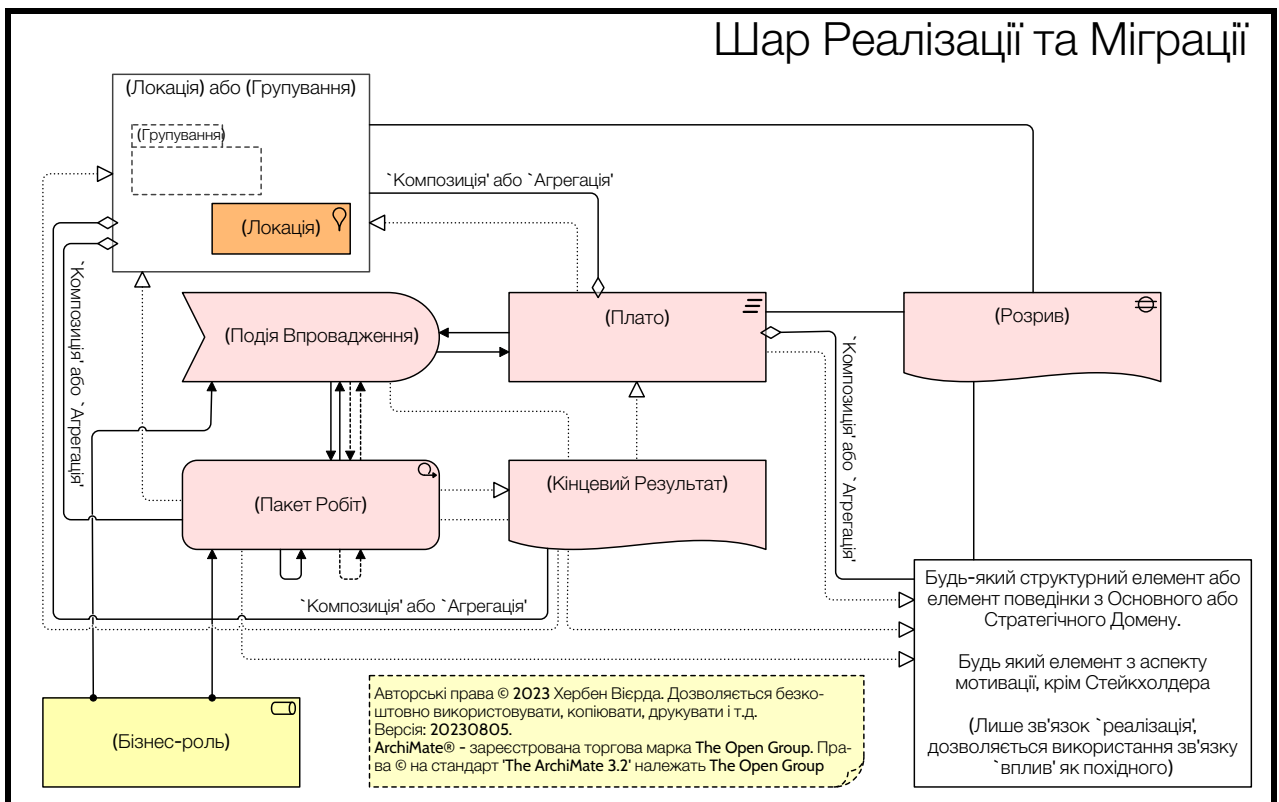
Шар Реалізації та Міграції

(Локація) або (Групування)

(Групування)

(Локація)

`Композиція' або `Агрегація'

`Композиція' або `Агрегація'

(Подія Впровадження)

(Плато)

(Розрив)

`Композиція' або `Агрегація'

(Пакет Робіт)

(Кінцевий Результат)

`Композиція' або `Агрегація'

Будь-який структурний елемент або елемент поведінки з Основного або Стратегічного Домену.

Будь який елемент з аспекту мотивації, крім Стейкхолдера

(Лише зв'язок `реалізація', дозволяється використання зв'язку `вплив' як похідного)

(Бізнес-роль)

Авторські права © 2023 Хербен Вієрда. Дозволяється безкоштовно використовувати, копіювати, друкувати і т.д.
Версія: 20230805.
ArchiMate® - зареєстрована торгова марка The Open Group. Права © на стандарт 'The ArchiMate 3.2' належать The Open Group